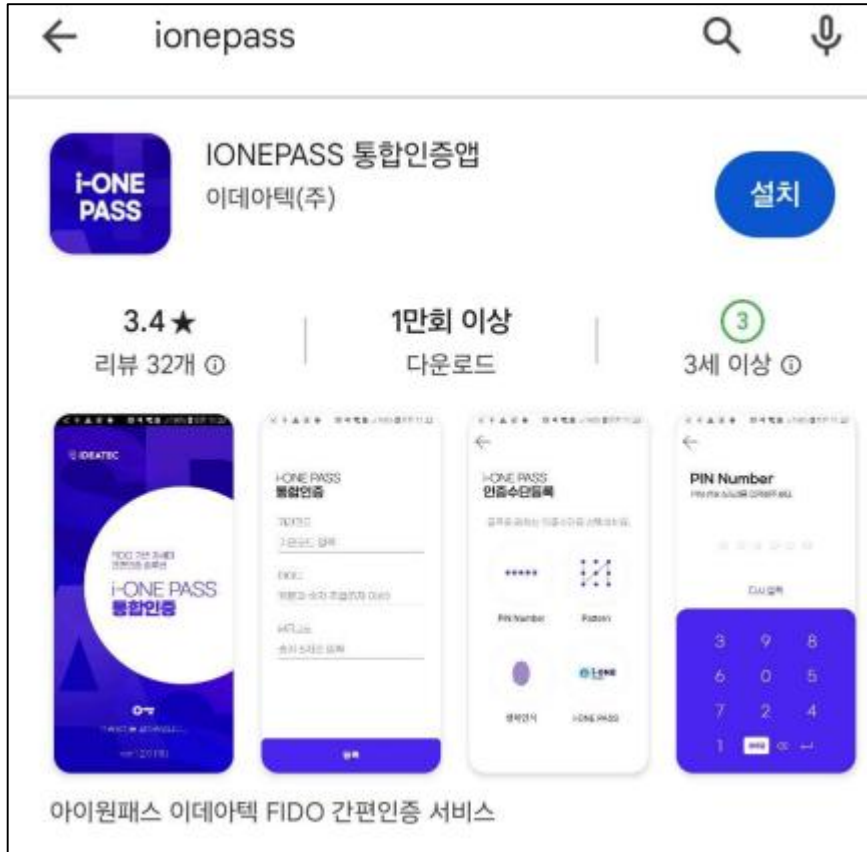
ionepass

i-ONE PASS

IONEPASS 통합인증앱
이데아텍(주)

설치

3.4★
리뷰 32개 ⓘ

1만회 이상
다운로드

3
3세 이상 ⓘ

IDEATEC
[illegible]
i-ONE PASS
통합인증

i-ONE PASS
통합인증
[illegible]

i-ONE PASS
인증수단등록
PIN Number
Pattern
생체인식
i-ONE PASS

PIN Number
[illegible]
다시 입력
3 9 8
6 0 5
7 2 4
1

아이원패스 이데아텍 FIDO 간편인증 서비스